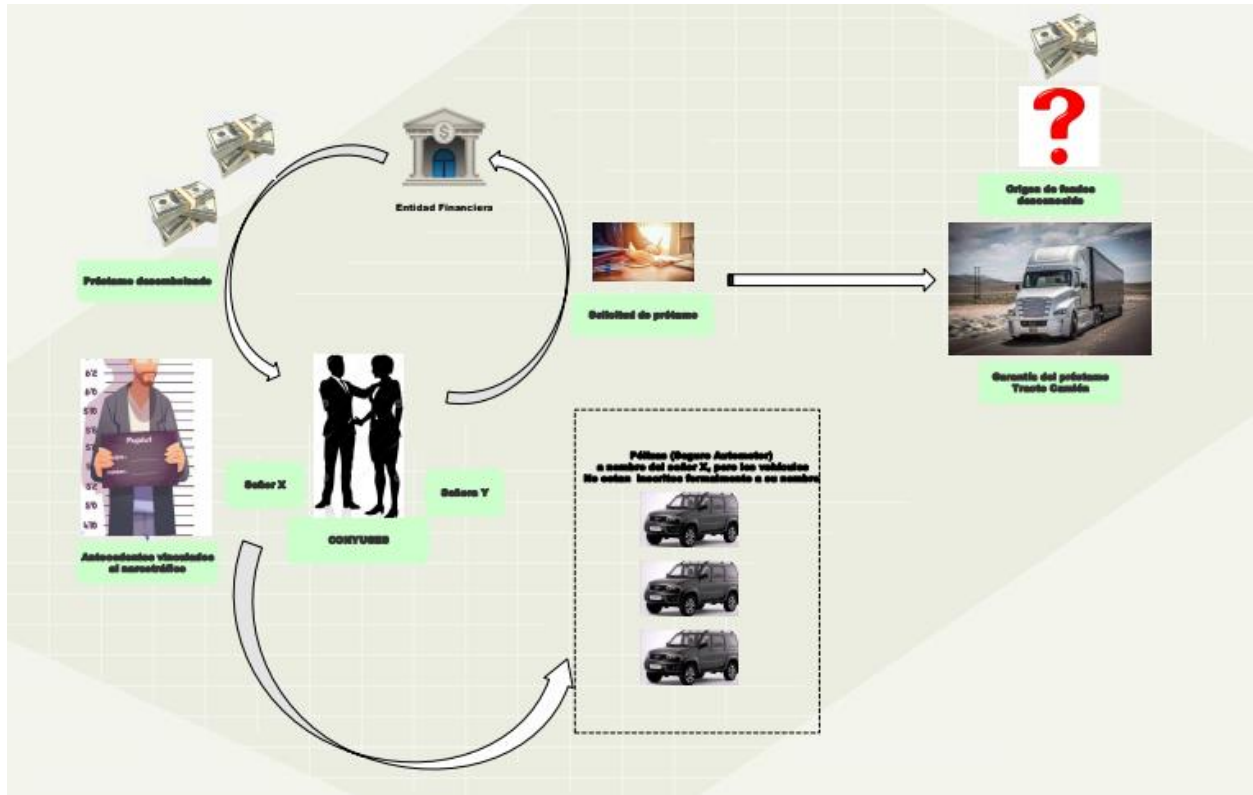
Entidad Financiera

Préstamo desembolsado

Solicitud de préstamo

Origen de fondos desconocido

Garantía del préstamo Tracto Camión

Señor X

Señora Y

CONYUGES

Antecedentes vinculados al narcotráfico

Pólizas (Seguro Automotor) a nombre del señor X, pero los vehículos No están inscritos formalmente a su nombre